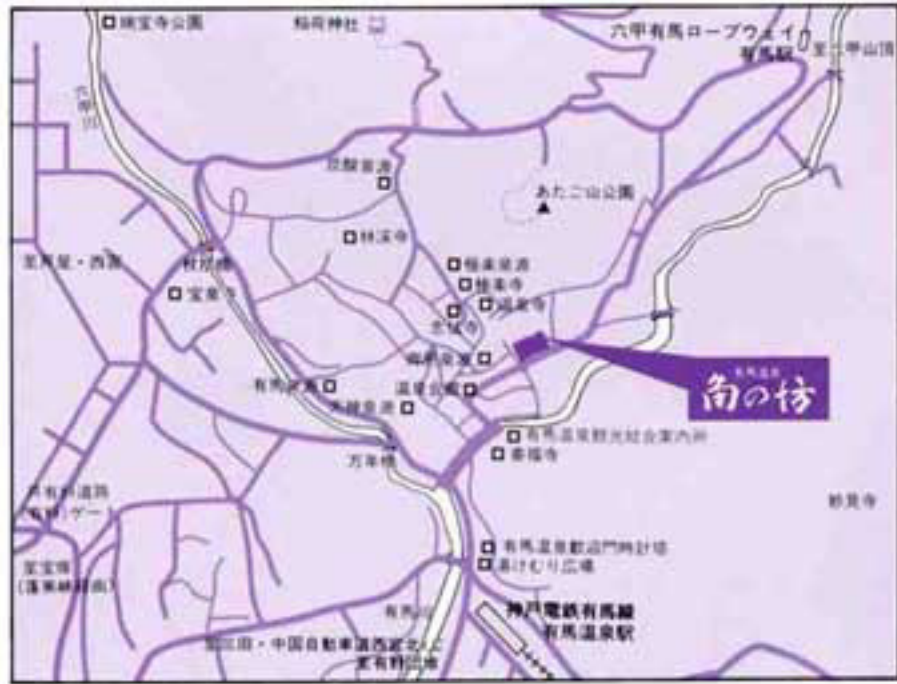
瑞宝寺公園
稲荷神社
六甲有馬ロープウェイ
有馬駅
至六甲山頂
六甲川
炭酸泉源
あたご山公園
林渓寺
至芦屋・西宮
杖捨橋
宝泉寺
極楽泉源
極楽寺
温泉寺
念仏寺
天神泉源
有馬温泉
角の坊
有明泉源
温泉公園
妬泉源
有馬温泉観光総合案内所
太閤橋
善福寺
有馬有料道路
(有馬)ゲート
妙見寺
至宝塚
(温泉峠越え)
有馬温泉歓迎門時計塔
湯けむり広場
有馬川
神戸電鉄有馬線
有馬温泉駅
至三田・中国自動車道西宮北I.C.
至有料道路